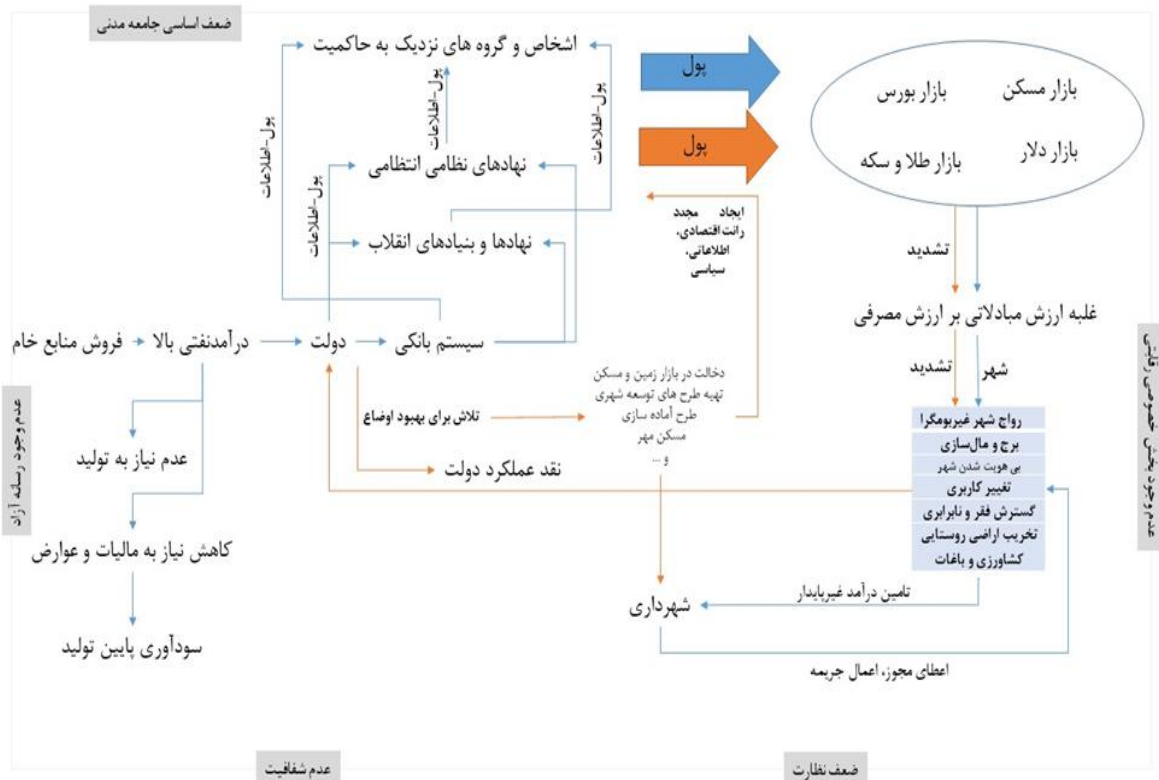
ضعف اساسی جامعه مدنی

اشخاص و گروه های نزدیک به حاکمیت

پول

پول

بازار مسکن
بازار بورس
بازار دلار
بازار طلا و سکه

پول-اطلاعات
پول-اطلاعات
پول-اطلاعات
پول-اطلاعات

نهادهای نظامی انتظامی

نهادها و بنیادهای انقلاب

ایجاد مجدد رانت اقتصادی، اطلاعاتی، سیاسی

تشدید

غلبه ارزش مبادلاتی بر ارزش مصرفی

فروش منابع خام
درآمدنفتی بالا
دولت
سیستم بانکی

عدم وجود رسانه آزاد

تشدید
شهر

دخالت در بازار زمین و مسکن
تهیه طرح های توسعه شهری
طرح آماده سازی
مسکن مهر
و ...

تلاش برای بهبود اوضاع

رواج شهر غیربومگرا
برج و مال‌سازی
بی هویت شدن شهر
تغییر کاربری
گسترش فقر و نابرابری
تخریب اراضی روستایی
کشاورزی و باغات

عدم وجود بخش خصوصی واقعی

عدم نیاز به تولید

نقد عملکرد دولت

کاهش نیاز به مالیات و عوارض

تامین درآمد غیرپایدار

شهرداری

سودآوری پایین تولید

اعطای مجوز، اعمال جریمه

عدم شفافیت

ضعف نظارت